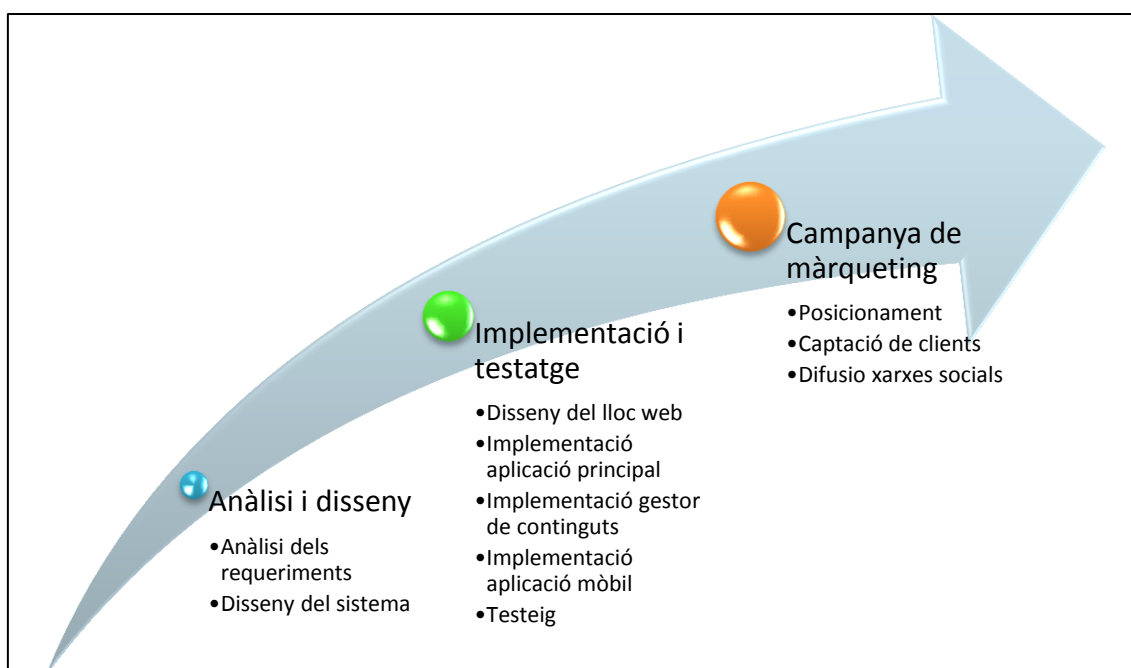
Anàlisi i disseny

•Anàlisi dels requeriments
•Disseny del sistema

Implementació i testatge

•Disseny del lloc web
•Implementació aplicació principal
•Implementació gestor de continguts
•Implementació aplicació mòbil
•Testeig

Campanya de màrqueting

•Posicionament
•Captació de clients
•Difusio xarxes socials